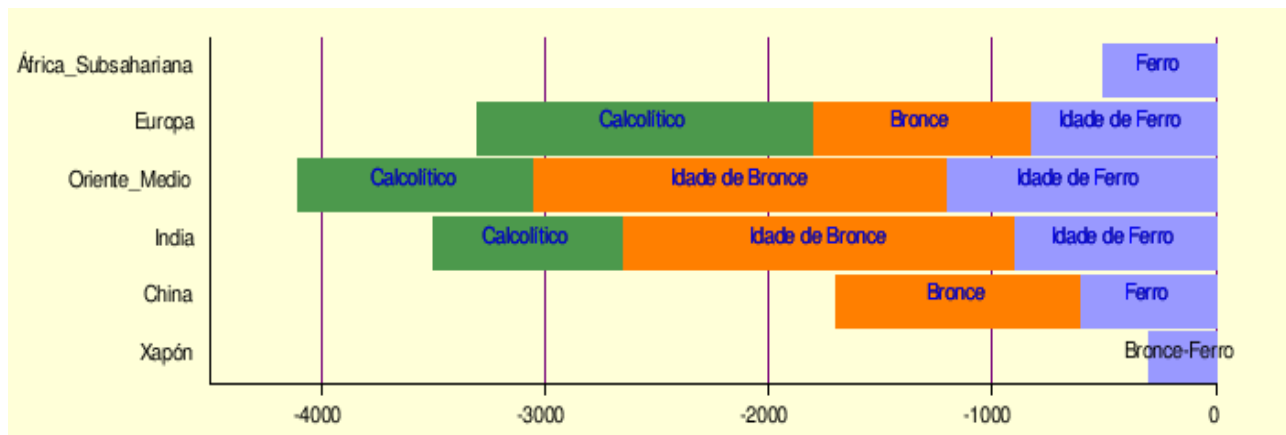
África_Subsahariana
Europa
Oriente_Medio
India
China
Xapón

Ferro
Calcolítico
Bronce
Idade de Ferro
Calcolítico
Idade de Bronce
Idade de Ferro
Calcolítico
Idade de Bronce
Idade de Ferro
Bronce
Ferro
Bronce-Ferro

-4000
-3000
-2000
-1000
0